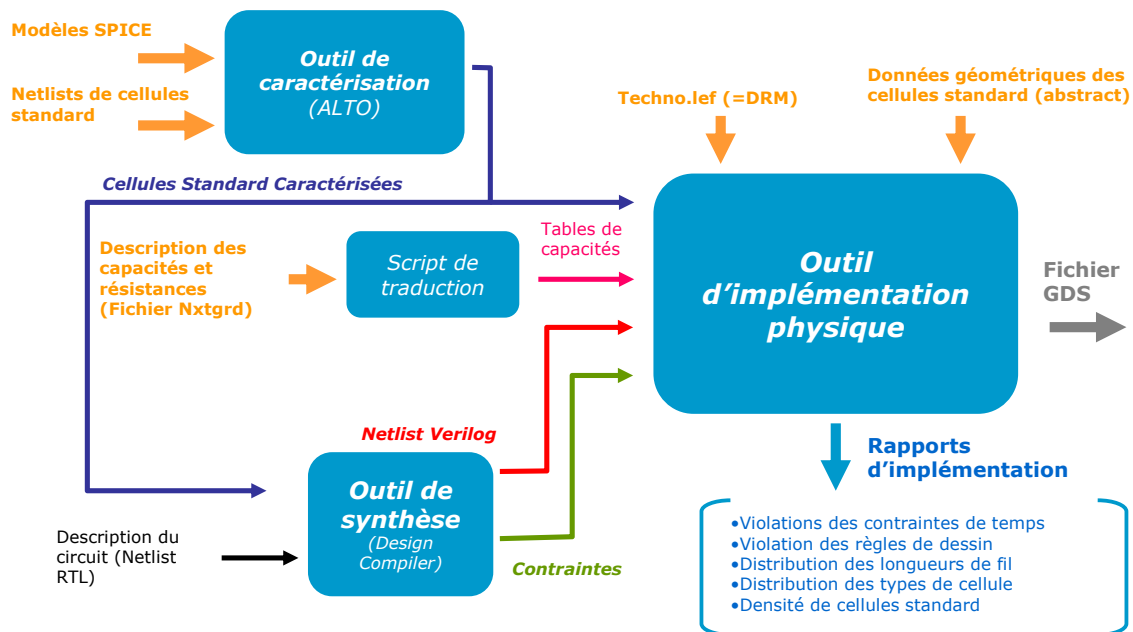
Modèles SPICE

Netlists de cellules standard

Outil de caractérisation (ALTO)

Techno.lef (=DRM)

Données géométriques des cellules standard (abstract)

Cellules Standard Caractérisées

Description des capacités et résistances (Fichier Nxtgrd)

Script de traduction

Tables de capacités

Outil d'implémentation physique

Fichier GDS

Netlist Verilog

Rapports d'implémentation

Description du circuit (Netlist RTL)

Outil de synthèse (Design Compiler)

Contraintes

•Violations des contraintes de temps
•Violation des règles de dessin
•Distribution des longueurs de fil
•Distribution des types de cellule
•Densité de cellules standard